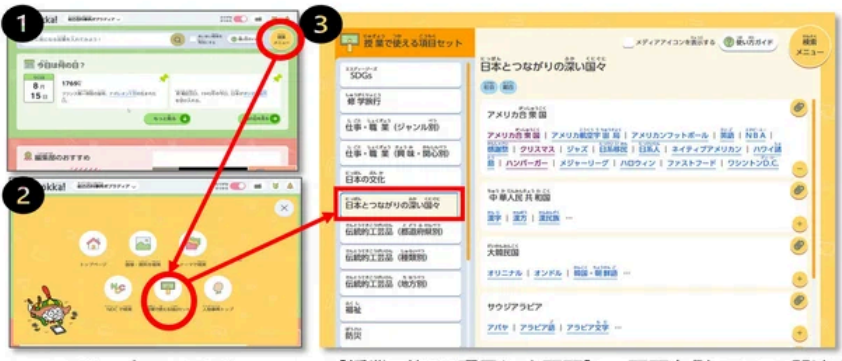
1
2
3

kokka!

今日は何の日？
8月
15日
1769年

編集部のおすすめ

メニュー

授業で使える項目セット

メディアアイコンを表示する
使い方ガイド
検索メニュー

SDGs
修学旅行
仕事・職業（ジャンル別）
仕事・職業（興味・関心別）
日本の文化
日本とつながりの深い国々
伝統的工芸品（都道府県別）
伝統的工芸品（種類別）
伝統的工芸品（地方別）
福祉
防災

日本とつながりの深い国々

アメリカ合衆国
アメリカ合衆国 | アメリカ航空宇宙局 | アメリカンフットボール | 英語 | NBA | 感謝祭 | クリスマス | ジャズ | 日系移民 | 日系人 | ネイティブアメリカン | ハワイ諸島 | ハンバーガー | メジャーリーグ | ハロウィン | ファストフード | ワシントンD.C.

中華人民共和国
漢字 | 漢方 | 漢民族 …

大韓民国
オリニナル | オンドル | 韓国・朝鮮語 …

サウジアラビア
アバヤ | アラビア語 | アラビア文字 …